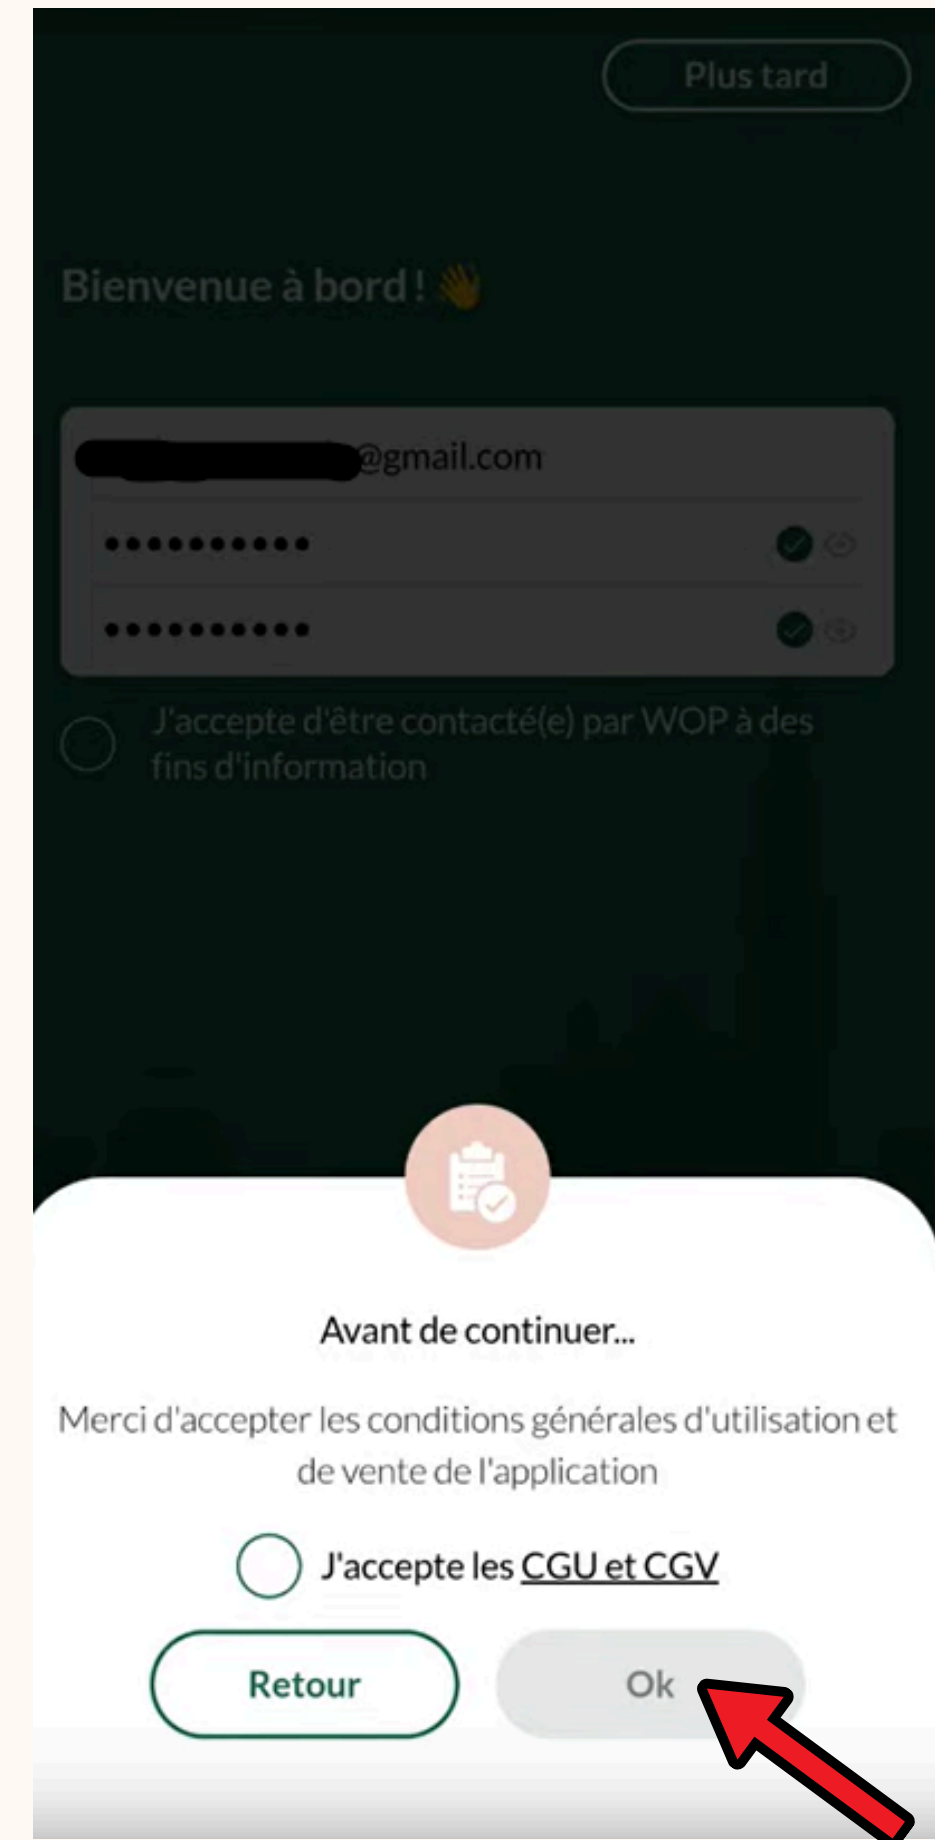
Plus tard

Bienvenue à bord ! 👋

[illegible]@gmail.com

•••••••••••

•••••••••••

J'accepte d'être contacté(e) par WOP à des fins d'information

Avant de continuer...

Merci d'accepter les conditions générales d'utilisation et de vente de l'application

J'accepte les CGU et CGV

Retour

Ok